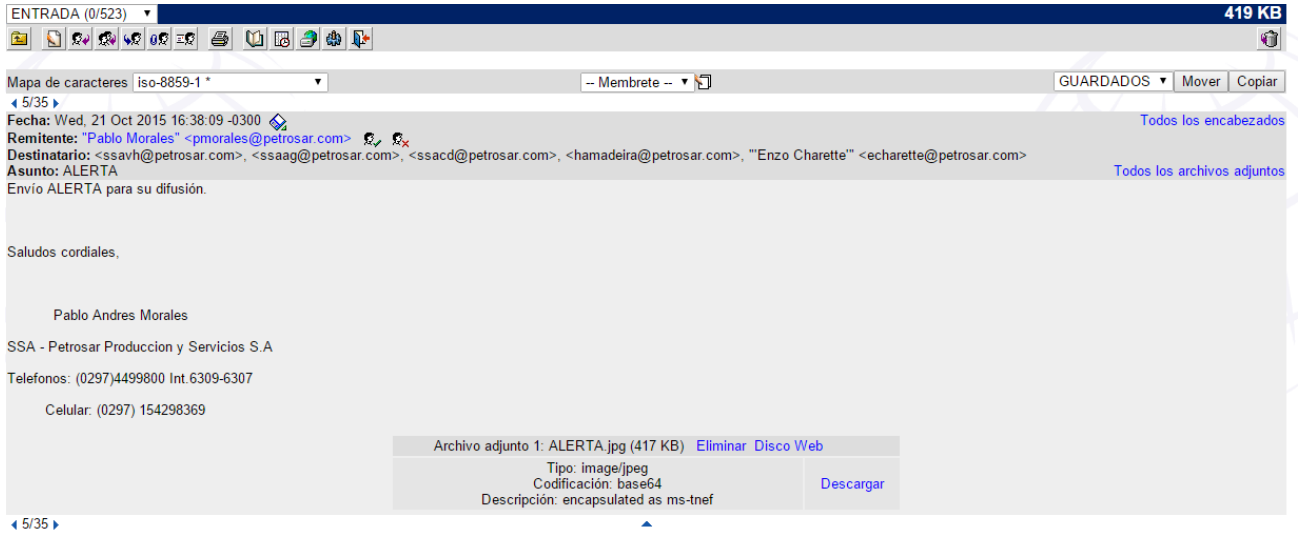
ENTRADA (0/523) ▼ 419 KB

Mapa de caracteres iso-8859-1 * ▼ -- Membrete -- ▼ GUARDADOS ▼ Mover Copiar

5/35

Fecha: Wed, 21 Oct 2015 16:38:09 -0300 Todos los encabezados
Remitente: "Pablo Morales" <pmorales@petrosar.com>
Destinatario: <ssavh@petrosar.com>, <ssaag@petrosar.com>, <ssacd@petrosar.com>, <hamadeira@petrosar.com>, "'Enzo Charette'" <echarette@petrosar.com>
Asunto: ALERTA Todos los archivos adjuntos

Envío ALERTA para su difusión.

Saludos cordiales,

Pablo Andres Morales

SSA - Petrosar Produccion y Servicios S.A

Telefonos: (0297)4499800 Int.6309-6307

Celular: (0297) 154298369

Archivo adjunto 1: ALERTA.jpg (417 KB) Eliminar Disco Web

Tipo: image/jpeg
Codificación: base64
Descripción: encapsulated as ms-tnef

Descargar

5/35